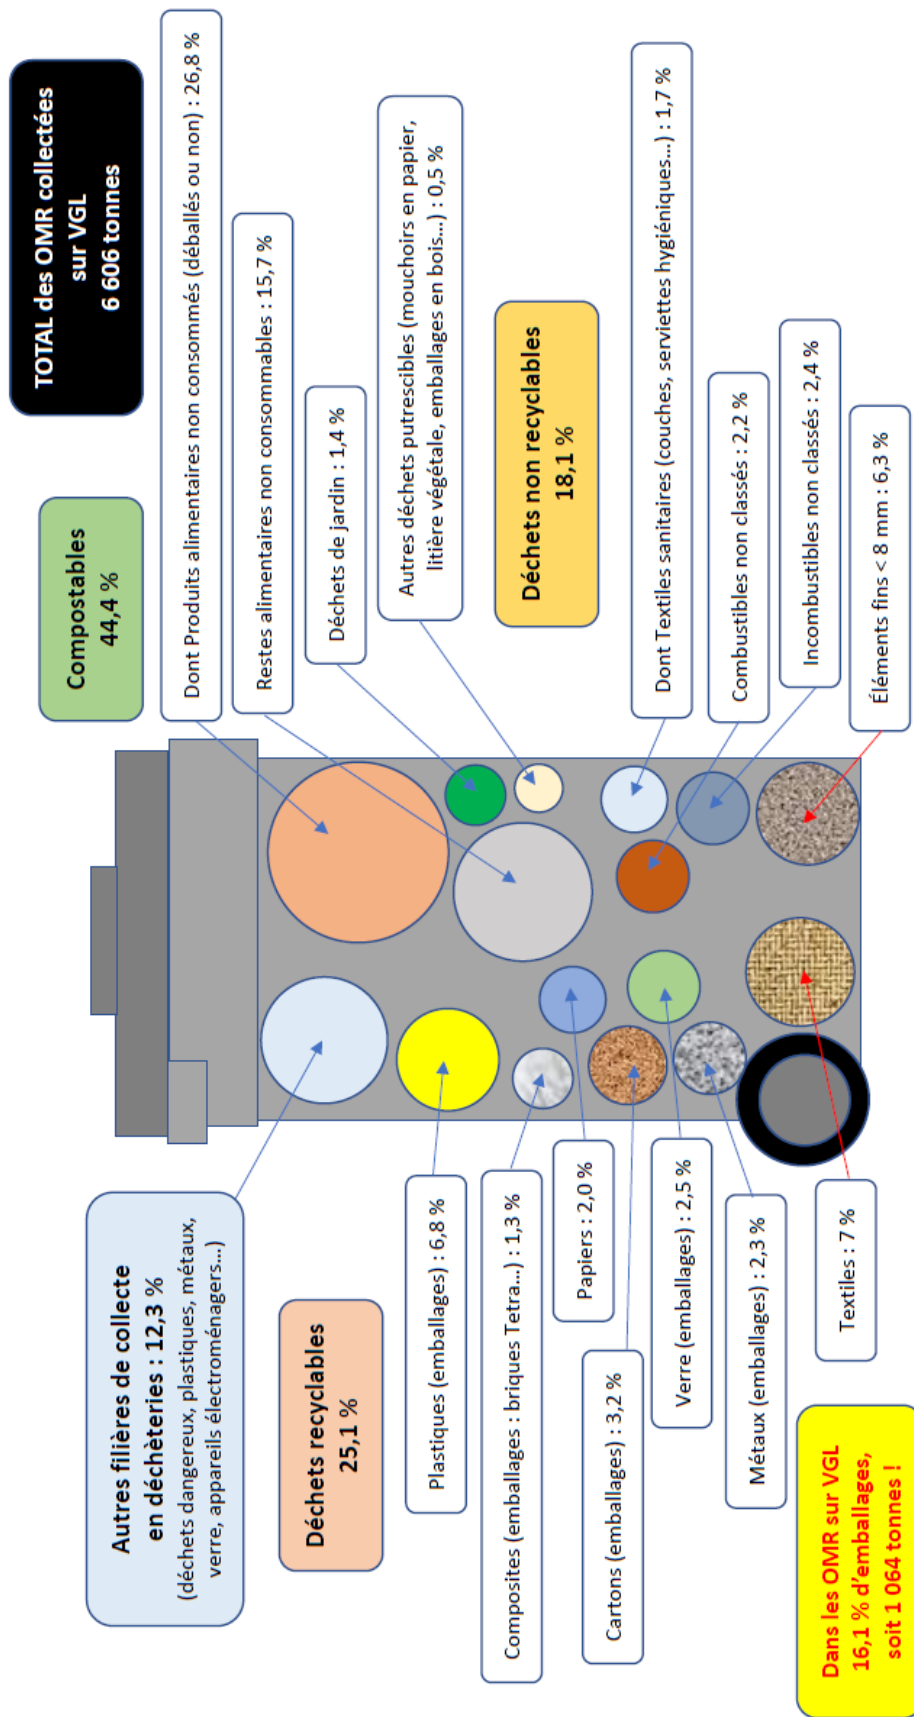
TOTAL des OMR collectées sur VGL
6 606 tonnes

Compostables
44,4 %

Dont Produits alimentaires non consommés (déballés ou non) : 26,8 %

Restes alimentaires non consommables : 15,7 %

Déchets de jardin : 1,4 %

Autres déchets putrescibles (mouchoirs en papier, litière végétale, emballages en bois…) : 0,5 %

Déchets non recyclables
18,1 %

Dont Textiles sanitaires (couches, serviettes hygiéniques…) : 1,7 %

Combustibles non classés : 2,2 %

Incombustibles non classés : 2,4 %

Éléments fins < 8 mm : 6,3 %

Autres filières de collecte en déchèteries : 12,3 %
(déchets dangereux, plastiques, métaux, verre, appareils électroménagers…)

Déchets recyclables
25,1 %

Plastiques (emballages) : 6,8 %

Composites (emballages : briques Tetra…) : 1,3 %

Papiers : 2,0 %

Cartons (emballages) : 3,2 %

Verre (emballages) : 2,5 %

Métaux (emballages) : 2,3 %

Textiles : 7 %

Dans les OMR sur VGL 16,1 % d'emballages, soit 1 064 tonnes !